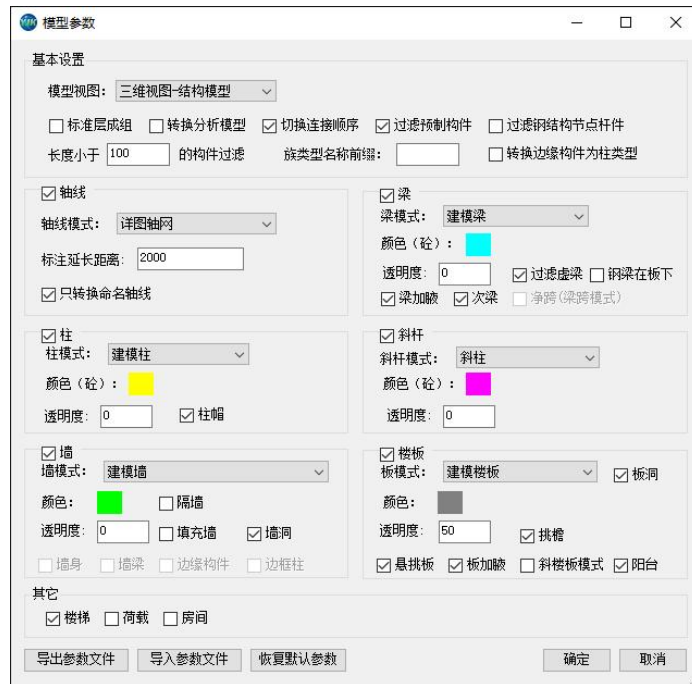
模型参数

基本设置
模型视图: 三维视图-结构模型
☐ 标准层成组 ☐ 转换分析模型 ☑ 切换连接顺序 ☑ 过滤预制构件 ☐ 过滤钢结构节点杆件
长度小于 100 的构件过滤 族类型名称前缀: ☐ 转换边缘构件为柱类型

☑ 轴线
轴线模式: 详图轴网
标注延长距离: 2000
☑ 只转换命名轴线

☑ 梁
梁模式: 建模梁
颜色(砼):
透明度: 0 ☑ 过滤虚梁 ☐ 钢梁在板下
☑ 梁加腋 ☑ 次梁 ☐ 净跨(梁跨模式)

☑ 柱
柱模式: 建模柱
颜色(砼):
透明度: 0 ☑ 柱帽

☑ 斜杆
斜杆模式: 斜柱
颜色(砼):
透明度: 0

☑ 墙
墙模式: 建模墙
颜色: ☐ 隔墙
透明度: 0 ☐ 填充墙 ☑ 墙洞
☐ 墙身 ☐ 墙梁 ☐ 边缘构件 ☐ 边框柱

☑ 楼板
板模式: 建模楼板 ☑ 板洞
颜色:
透明度: 50 ☑ 挑檐
☑ 悬挑板 ☑ 板加腋 ☐ 斜楼板模式 ☑ 阳台

其它
☑ 楼梯 ☐ 荷载 ☐ 房间

导出参数文件 导入参数文件 恢复默认参数 确定 取消